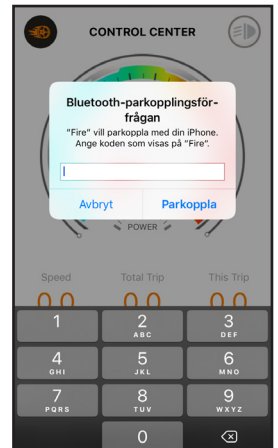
CONTROL CENTER

Bluetooth-parkopplingsförfrågan

"Fire" vill parkoppla med din iPhone. Ange koden som visas på "Fire".

Avbryt

Parkoppla

POWER

Speed

Total Trip

This Trip

1

2
ABC

3
DEF

4
GHI

5
JKL

6
MNO

7
PQRS

8
TUV

9
WXYZ

0